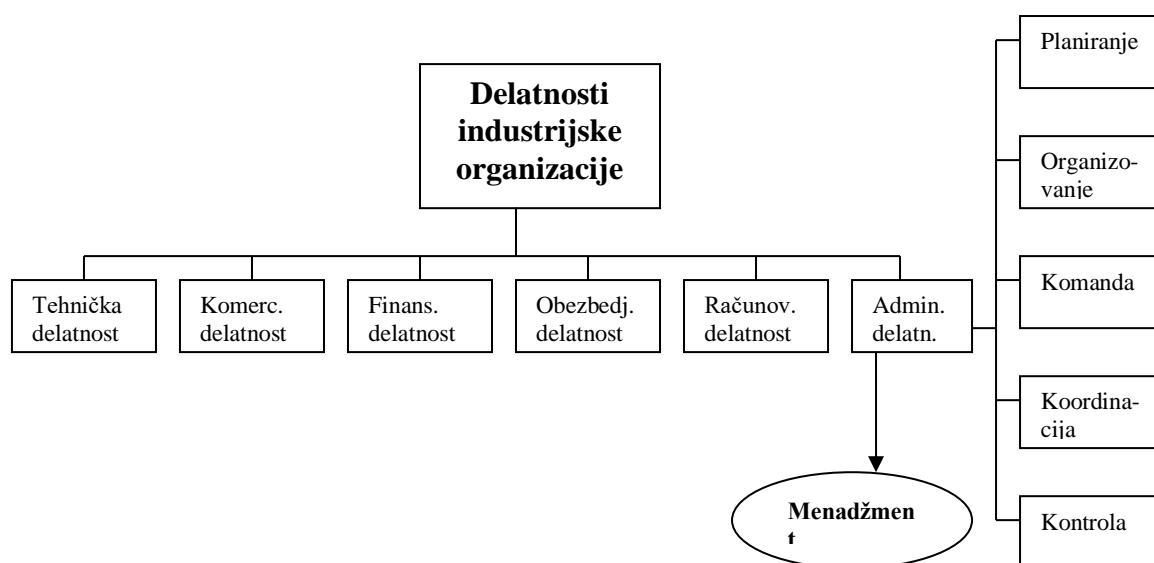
Delatnosti industrijske organizacije

Tehnička delatnost

Komerc. delatnost

Finans. delatnost

Obezbedj. delatnost

Računov. delatnost

Admin. delatn.

Planiranje

Organizovanje

Komanda

Koordinacija

Kontrola

Menadžment